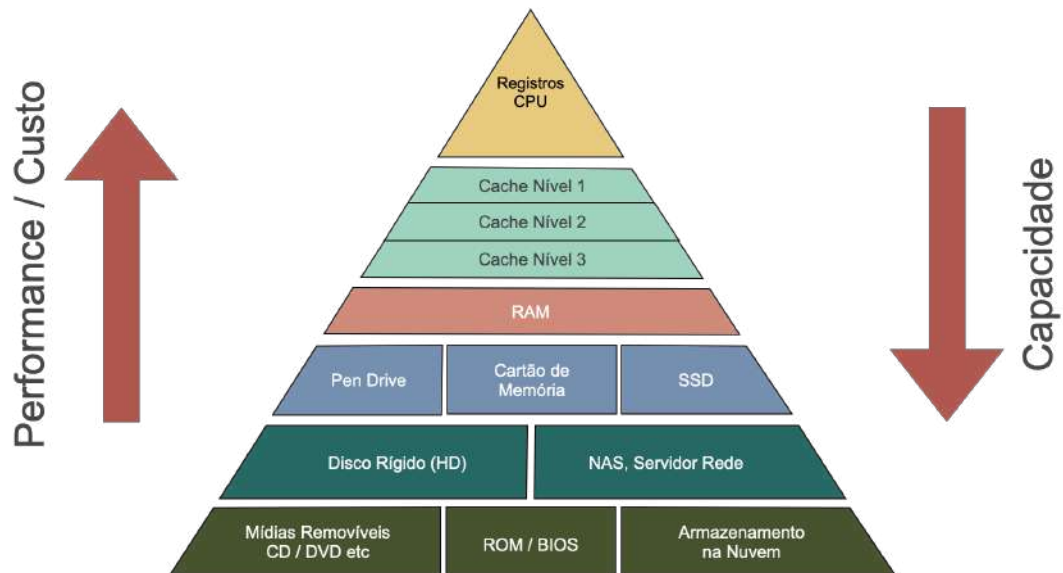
Performance / Custo

Registros
CPU

Cache Nível 1

Cache Nível 2

Cache Nível 3

RAM

Pen Drive

Cartão de Memória

SSD

Disco Rígido (HD)

NAS, Servidor Rede

Mídias Removíveis CD / DVD etc

ROM / BIOS

Armazenamento na Nuvem

Capacidade